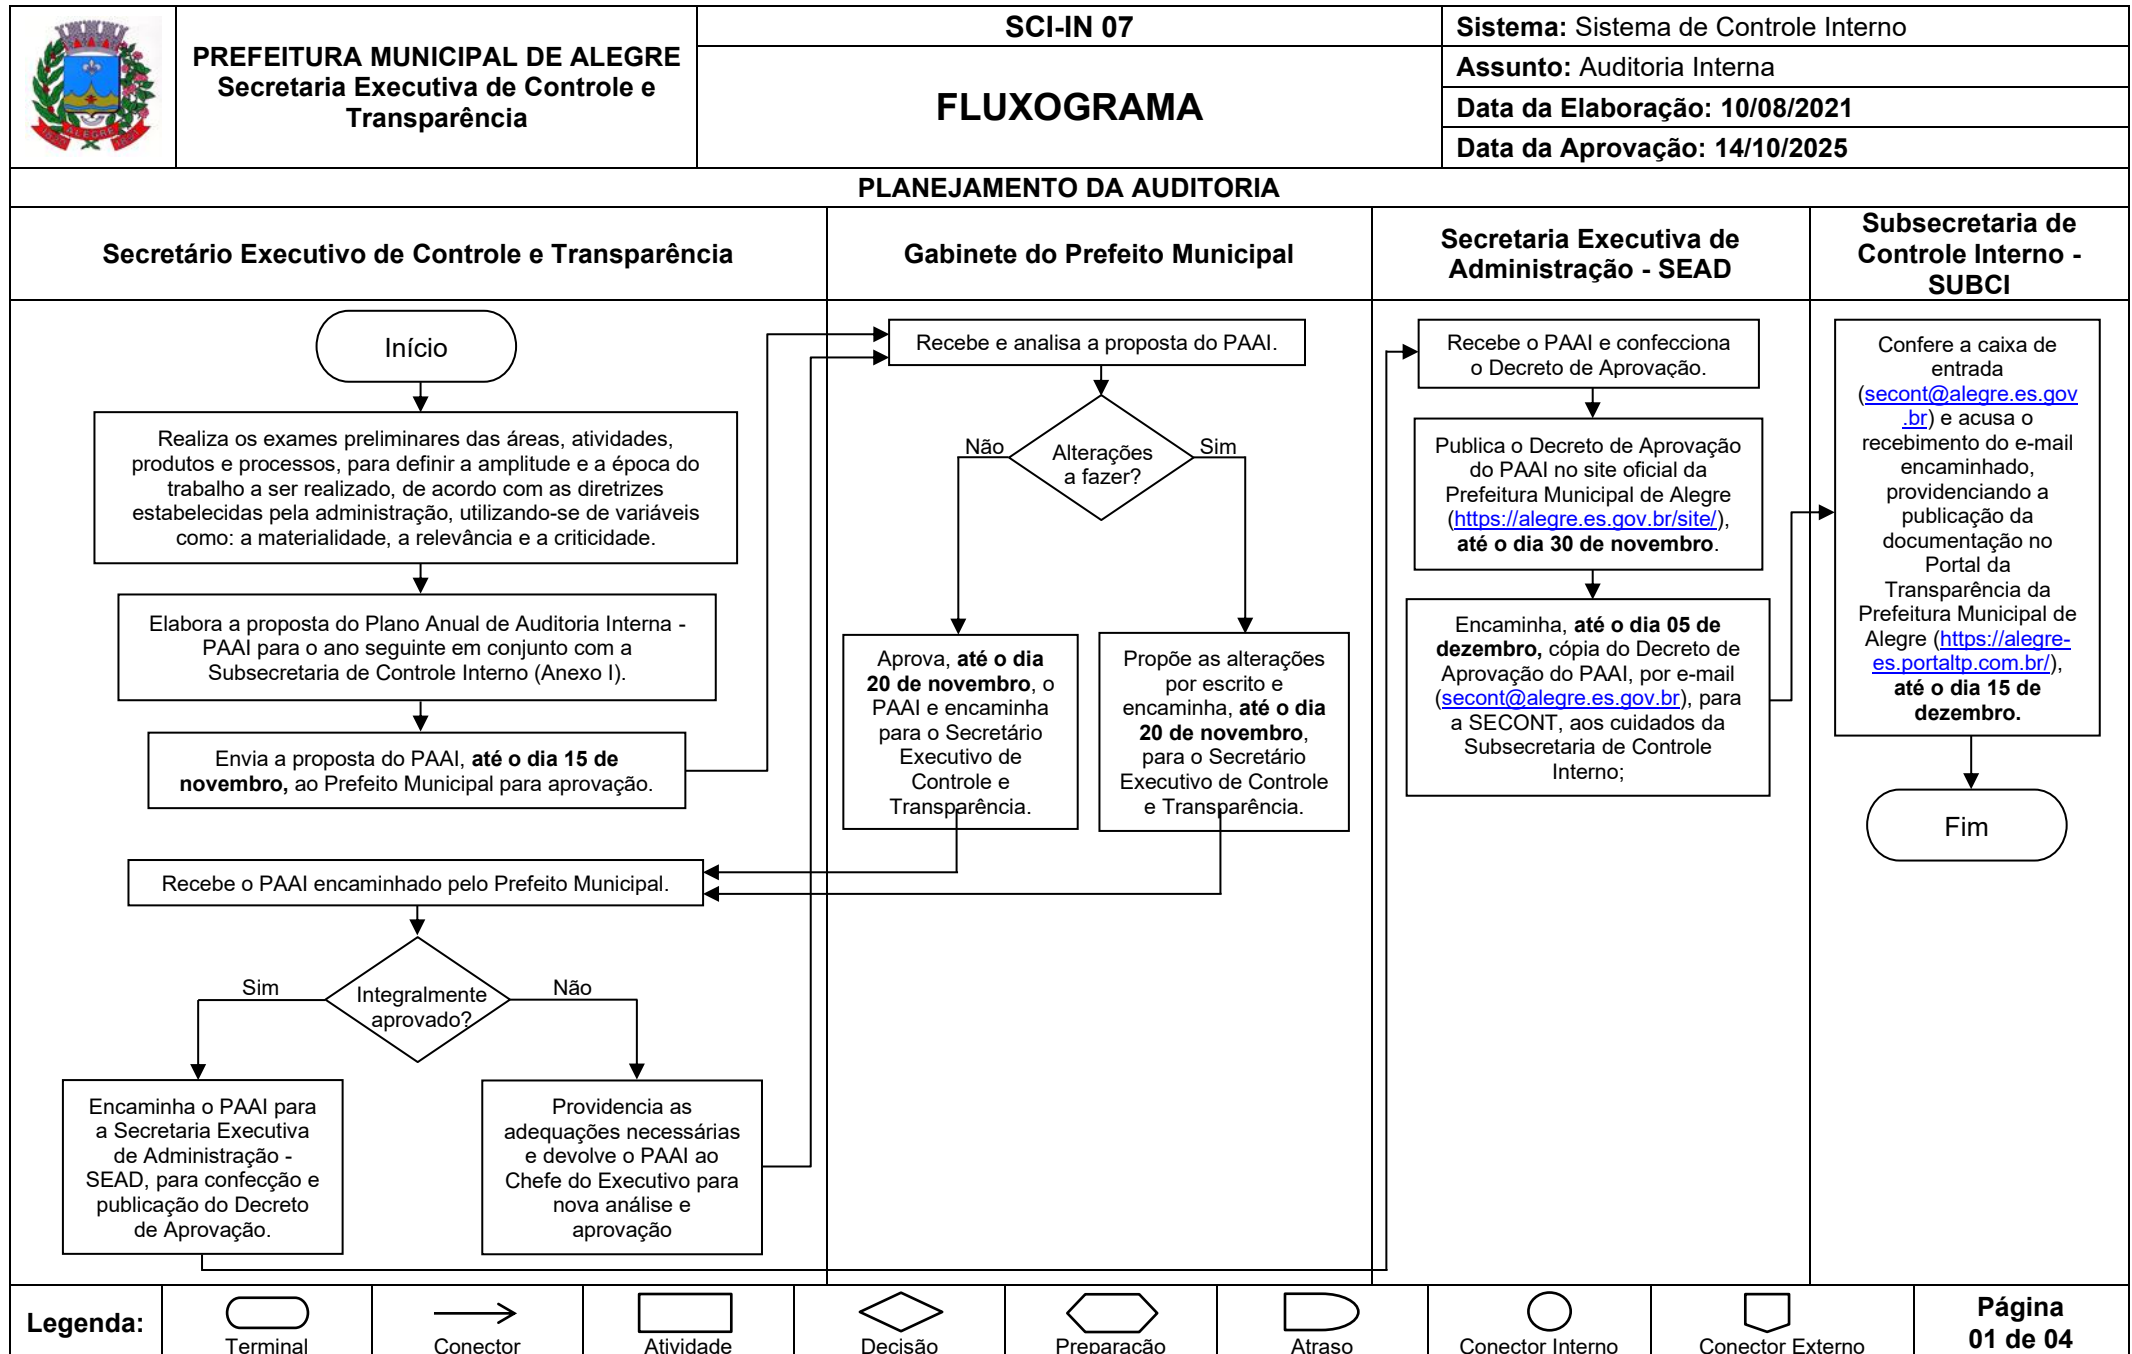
PREFEITURA MUNICIPAL DE ALEGRE
Secretaria Executiva de Controle e Transparência

SCI-IN 07

FLUXOGRAMA

Sistema: Sistema de Controle Interno
Assunto: Auditoria Interna
Data da Elaboração: 10/08/2021
Data da Aprovação: 14/10/2025

PLANEJAMENTO DA AUDITORIA

Secretário Executivo de Controle e Transparência

Início

Realiza os exames preliminares das áreas, atividades, produtos e processos, para definir a amplitude e a época do trabalho a ser realizado, de acordo com as diretrizes estabelecidas pela administração, utilizando-se de variáveis como: a materialidade, a relevância e a criticidade.

Elabora a proposta do Plano Anual de Auditoria Interna - PAAI para o ano seguinte em conjunto com a Subsecretaria de Controle Interno (Anexo I).

Envia a proposta do PAAI, até o dia 15 de novembro, ao Prefeito Municipal para aprovação.

Recebe o PAAI encaminhado pelo Prefeito Municipal.

Integralmente aprovado?

Sim

Não

Encaminha o PAAI para a Secretaria Executiva de Administração - SEAD, para confecção e publicação do Decreto de Aprovação.

Providencia as adequações necessárias e devolve o PAAI ao Chefe do Executivo para nova análise e aprovação

Gabinete do Prefeito Municipal

Recebe e analisa a proposta do PAAI.

Alterações a fazer?

Não

Sim

Aprova, até o dia 20 de novembro, o PAAI e encaminha para o Secretário Executivo de Controle e Transparência.

Propõe as alterações por escrito e encaminha, até o dia 20 de novembro, para o Secretário Executivo de Controle e Transparência.

Secretaria Executiva de Administração - SEAD

Recebe o PAAI e confecciona o Decreto de Aprovação.

Publica o Decreto de Aprovação do PAAI no site oficial da Prefeitura Municipal de Alegre (https://alegre.es.gov.br/site/), até o dia 30 de novembro.

Encaminha, até o dia 05 de dezembro, cópia do Decreto de Aprovação do PAAI, por e-mail (secont@alegre.es.gov.br), para a SECONT, aos cuidados da Subsecretaria de Controle Interno;

Subsecretaria de Controle Interno - SUBCI

Confere a caixa de entrada (secont@alegre.es.gov.br) e acusa o recebimento do e-mail encaminhado, providenciando a publicação da documentação no Portal da Transparência da Prefeitura Municipal de Alegre (https://alegre-es.portaltp.com.br/), até o dia 15 de dezembro.

Fim

Legenda: Terminal | Conector | Atividade | Decisão | Preparação | Atraso | Conector Interno | Conector Externo

Página 01 de 04